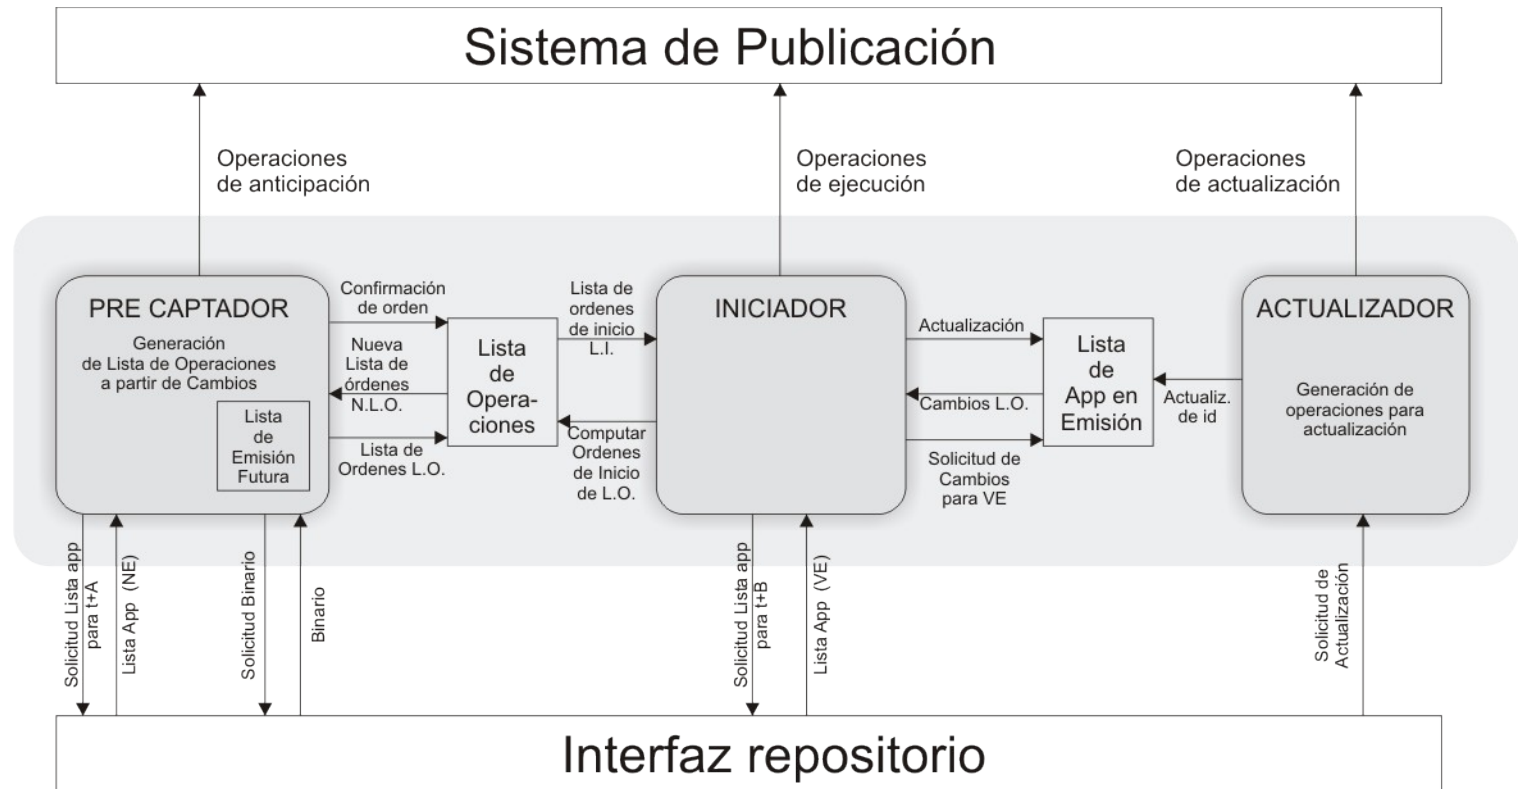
Sistema de Publicación

Operaciones de anticipación

Operaciones de ejecución

Operaciones de actualización

PRE CAPTADOR

Generación de Lista de Operaciones a partir de Cambios

Lista de Emisión Futura

Confirmación de orden

Nueva Lista de órdenes N.L.O.

Lista de Ordenes L.O.

Lista de Operaciones

Lista de ordenes de inicio L.I.

Computar Ordenes de Inicio de L.O.

INICIADOR

Actualización

Cambios L.O.

Solicitud de Cambios para VE

Lista de App en Emisión

Actualiz. de id

ACTUALIZADOR

Generación de operaciones para actualización

Solicitud Lista app para t+A

Lista App (NE)

Solicitud Binario

Binario

Solicitud Lista app para t+B

Lista App (VE)

Solicitud de Actualización

Interfaz repositorio